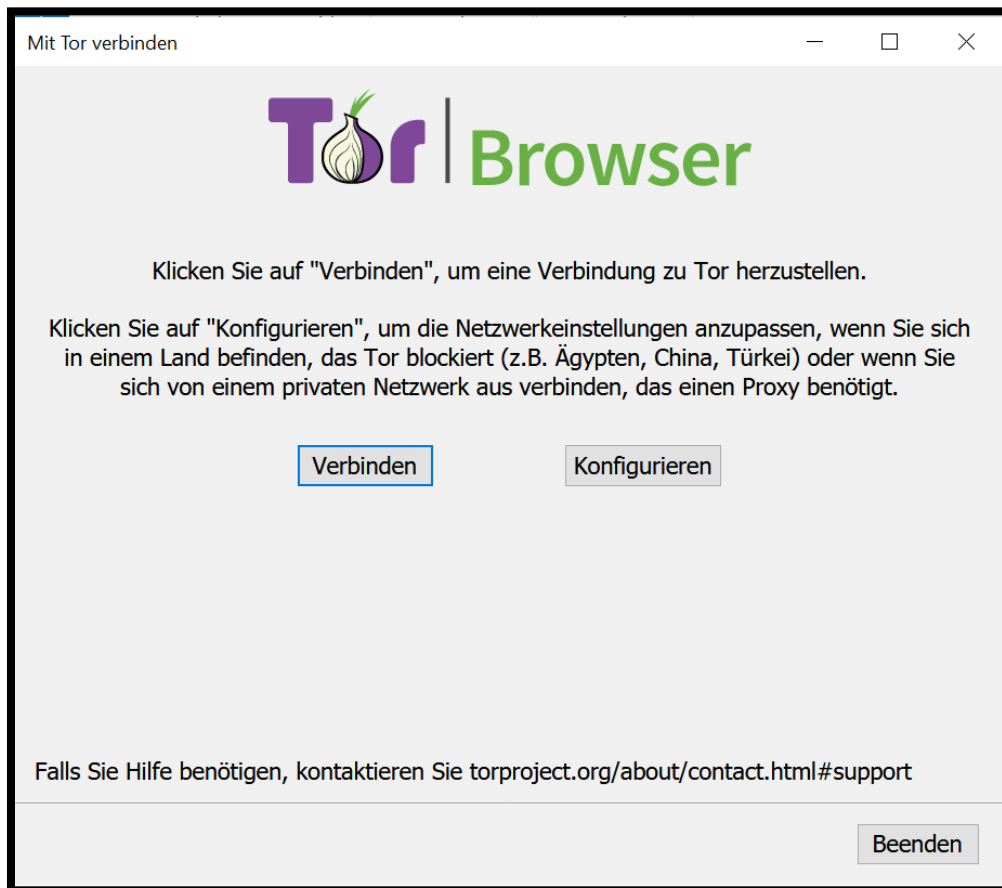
Mit Tor verbinden

Tor | Browser

Klicken Sie auf "Verbinden", um eine Verbindung zu Tor herzustellen.

Klicken Sie auf "Konfigurieren", um die Netzwerkeinstellungen anzupassen, wenn Sie sich in einem Land befinden, das Tor blockiert (z.B. Ägypten, China, Türkei) oder wenn Sie sich von einem privaten Netzwerk aus verbinden, das einen Proxy benötigt.

Verbinden

Konfigurieren

Falls Sie Hilfe benötigen, kontaktieren Sie torproject.org/about/contact.html#support

Beenden